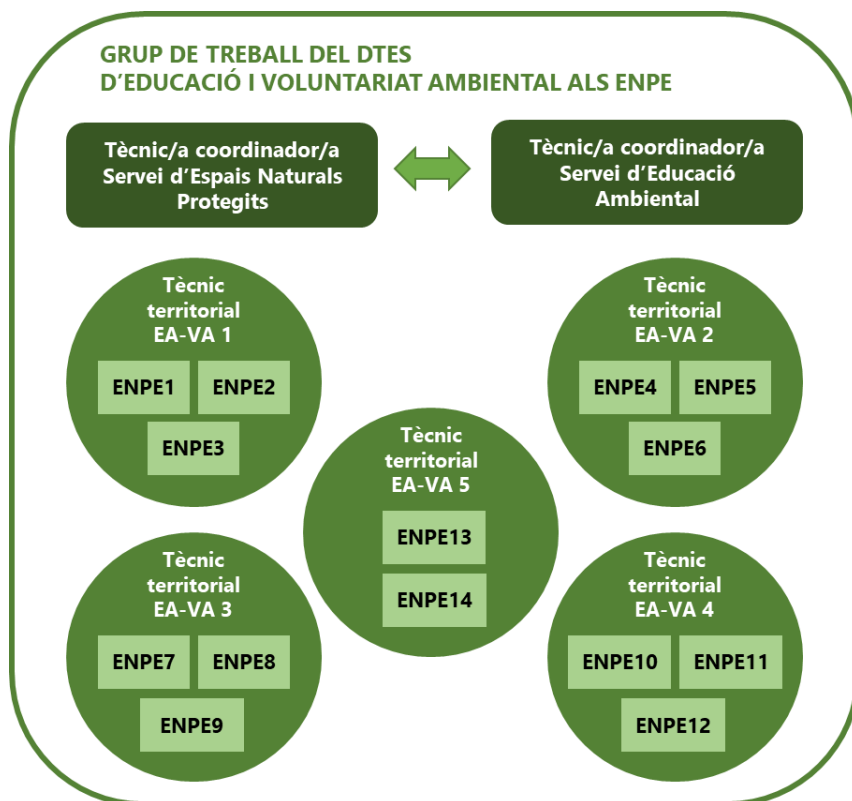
GRUP DE TREBALL DEL DTES
D'EDUCACIÓ I VOLUNTARIAT AMBIENTAL ALS ENPE

Tècnic/a coordinador/a
Servei d'Espais Naturals Protegits

Tècnic/a coordinador/a
Servei d'Educació Ambiental

Tècnic territorial EA-VA 1
ENPE1
ENPE2
ENPE3

Tècnic territorial EA-VA 2
ENPE4
ENPE5
ENPE6

Tècnic territorial EA-VA 5
ENPE13
ENPE14

Tècnic territorial EA-VA 3
ENPE7
ENPE8
ENPE9

Tècnic territorial EA-VA 4
ENPE10
ENPE11
ENPE12